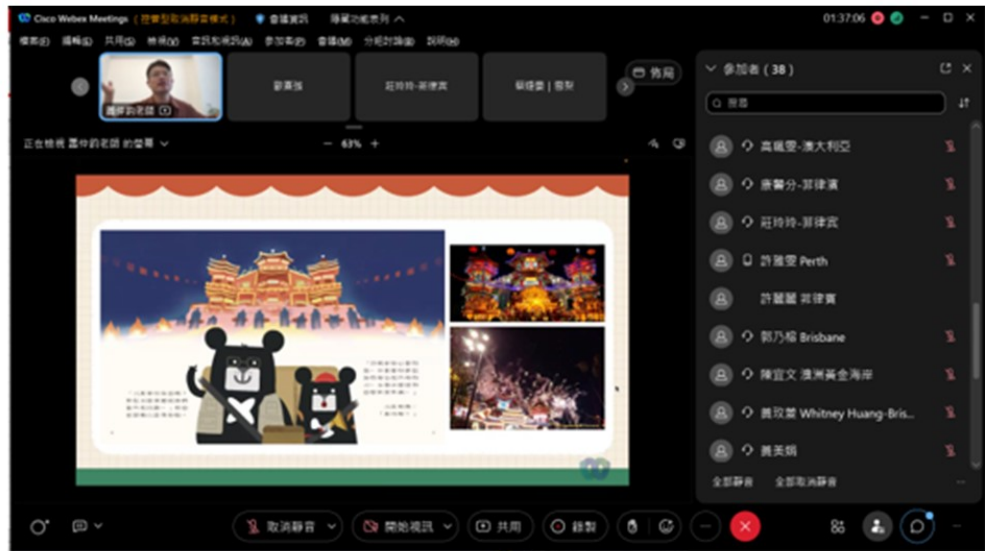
Cisco Webex Meetings (授權型取消靜音模式) 會議資訊 隱藏功能表列 ^

01:37:06

檔案(F) 編輯(E) 共用(H) 檢視(V) 音訊和視訊(A) 參加者(P) 會議(M) 分組討論(B) 說明(H)

國仲的老師

劉蕙旗

莊玲玲-菲律賓

蔡優蓮 | 雪梨

佈局

正在檢視 國仲的老師 的螢幕

63%

參加者 (38)

搜尋

高瑞雯-澳大利亞

康馨分-菲律賓

莊玲玲-菲律賓

許雅雯 Perth

許麗麗 菲律賓

郭乃榕 Brisbane

陳宜文 澳洲黃金海岸

黃玟叢 Whitney Huang-Bris...

黃美娟

全部靜音 全部取消靜音

取消靜音

開始視訊

共用

錄製